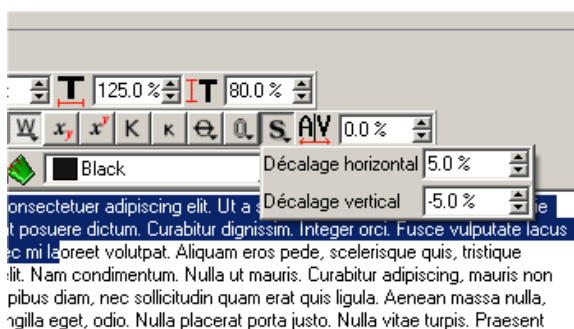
125.0 %

80.0 %

W x x K K Q Q S AV 0.0 %

Black

Décalage horizontal 5.0 %

Décalage vertical -5.0 %

onsectetuer adipiscing elit. Ut a s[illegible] t posuere dictum. Curabitur dignissim. Integer orci. Fusce vulputate lacus ec mi laoreet volutpat. Aliquam eros pede, scelerisque quis, tristique elit. Nam condimentum. Nulla ut mauris. Curabitur adipiscing, mauris non pibus diam, nec sollicitudin quam erat quis ligula. Aenean massa nulla, ngilla eget, odio. Nulla placerat porta justo. Nulla vitae turpis. Praesent